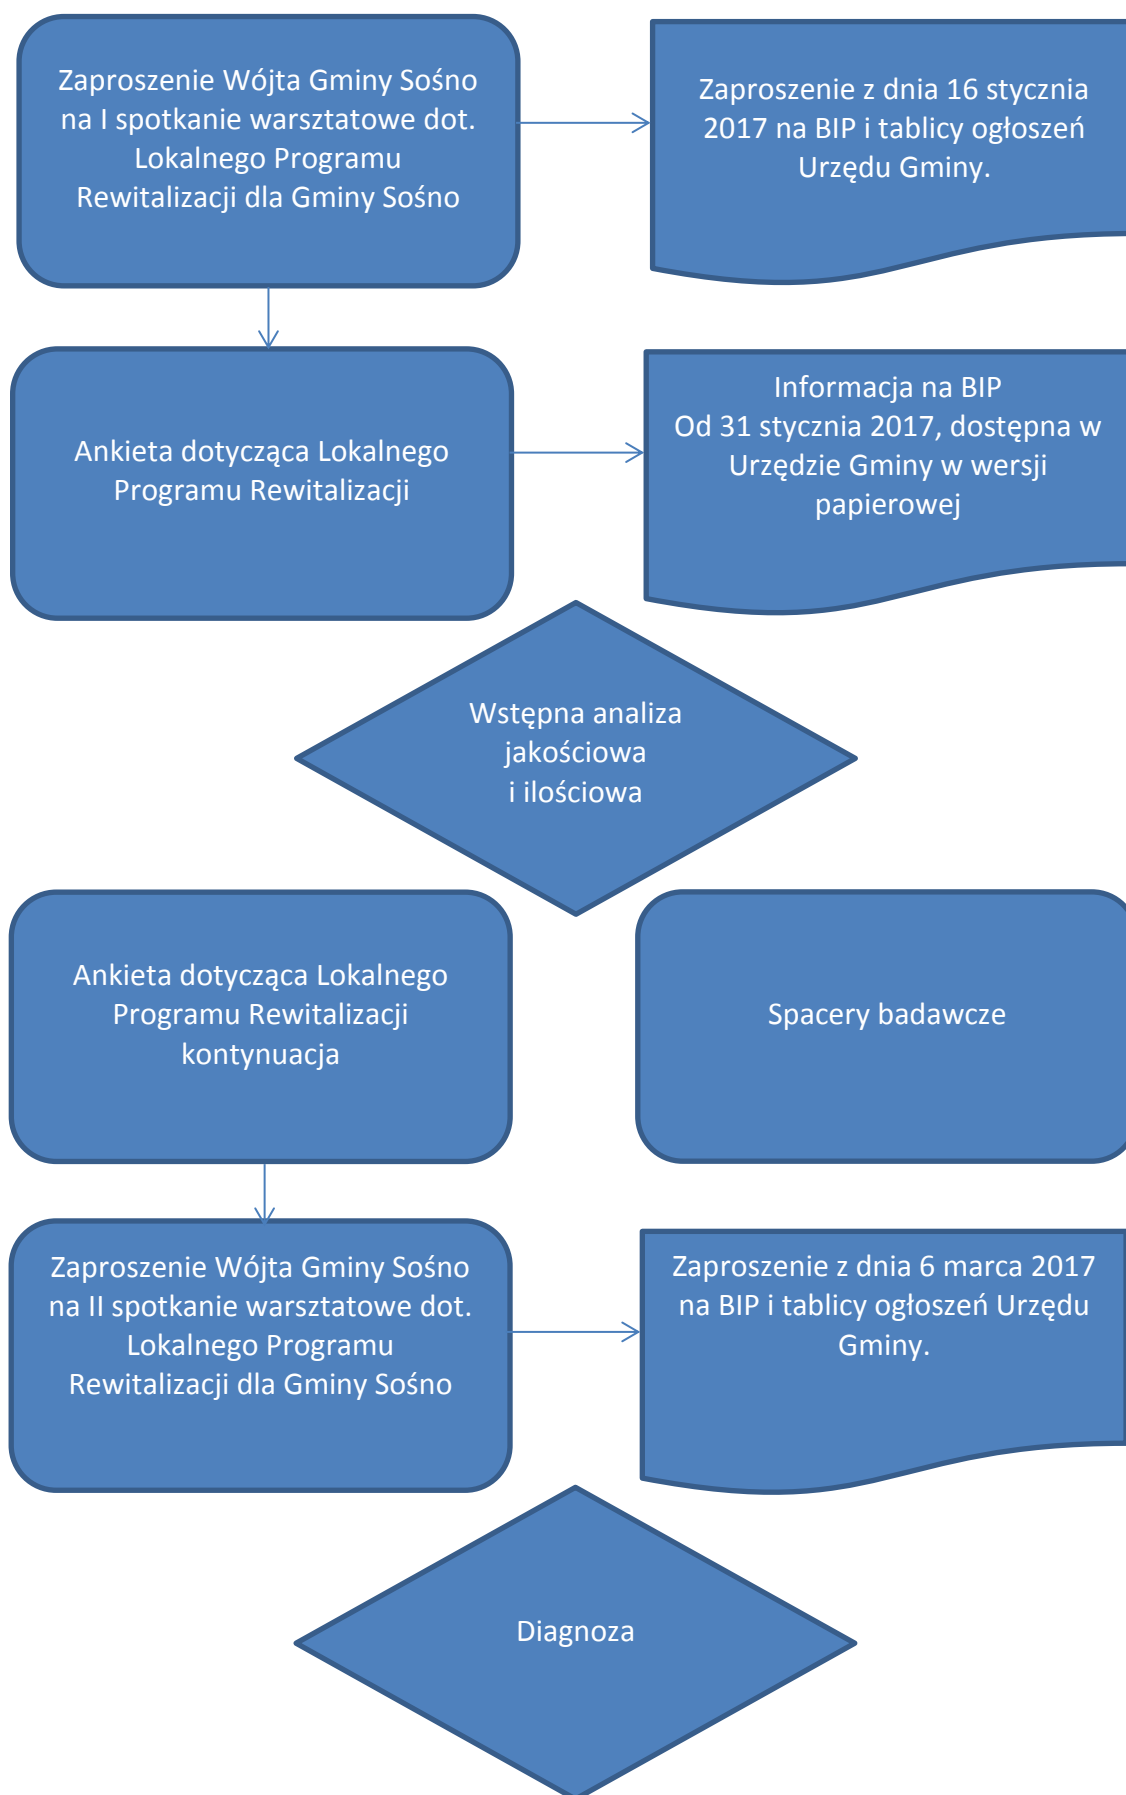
Zaproszenie Wójta Gminy Sośno na I spotkanie warsztatowe dot. Lokalnego Programu Rewitalizacji dla Gminy Sośno

Zaproszenie z dnia 16 stycznia 2017 na BIP i tablicy ogłoszeń Urzędu Gminy.

Ankieta dotycząca Lokalnego Programu Rewitalizacji

Informacja na BIP
Od 31 stycznia 2017, dostępna w Urzędzie Gminy w wersji papierowej

Wstępna analiza jakościowa i ilościowa

Ankieta dotycząca Lokalnego Programu Rewitalizacji kontynuacja

Spacery badawcze

Zaproszenie Wójta Gminy Sośno na II spotkanie warsztatowe dot. Lokalnego Programu Rewitalizacji dla Gminy Sośno

Zaproszenie z dnia 6 marca 2017 na BIP i tablicy ogłoszeń Urzędu Gminy.

Diagnoza